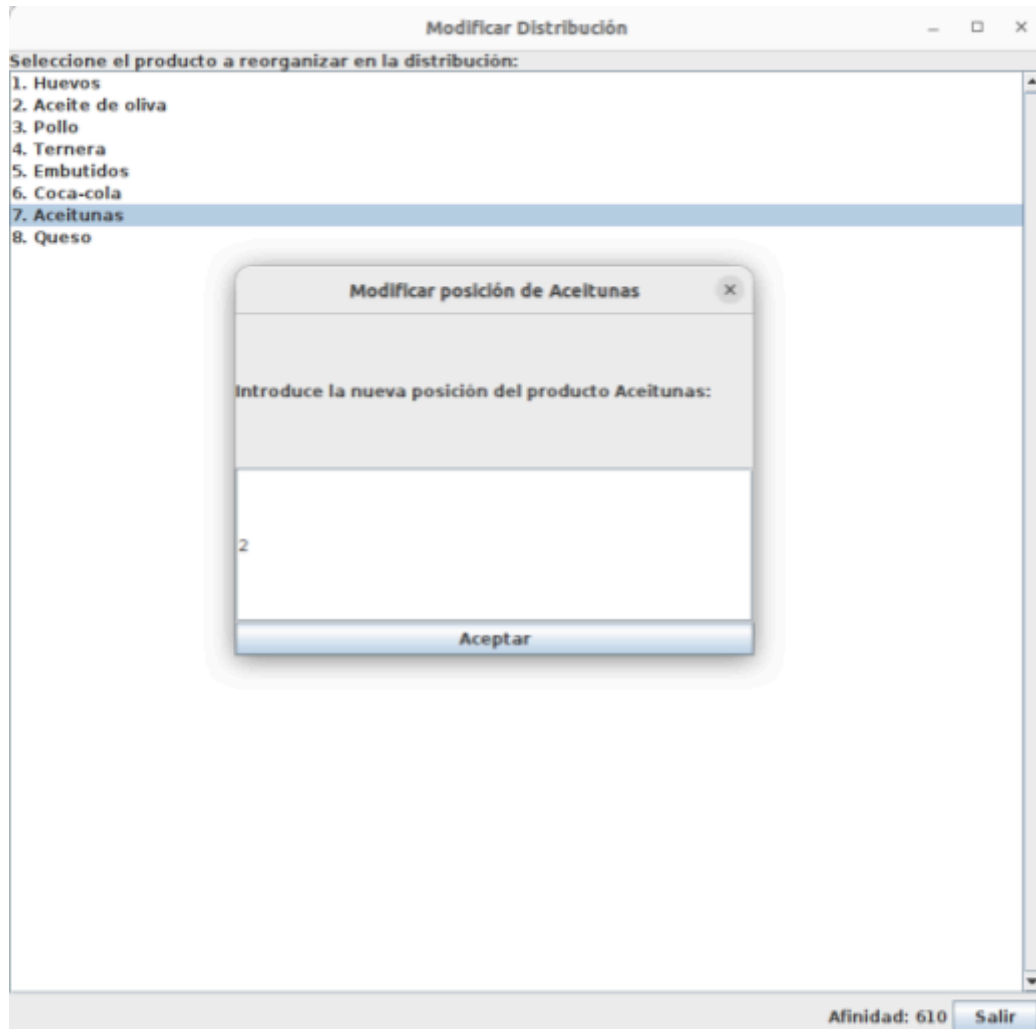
Modificar Distribución

Seleccione el producto a reorganizar en la distribución:
1. Huevos
2. Aceite de oliva
3. Pollo
4. Ternera
5. Embutidos
6. Coca-cola
7. Aceitunas
8. Queso

Modificar posición de Aceitunas

Introduce la nueva posición del producto Aceitunas:

2

Aceptar

Afinidad: 610 Salir